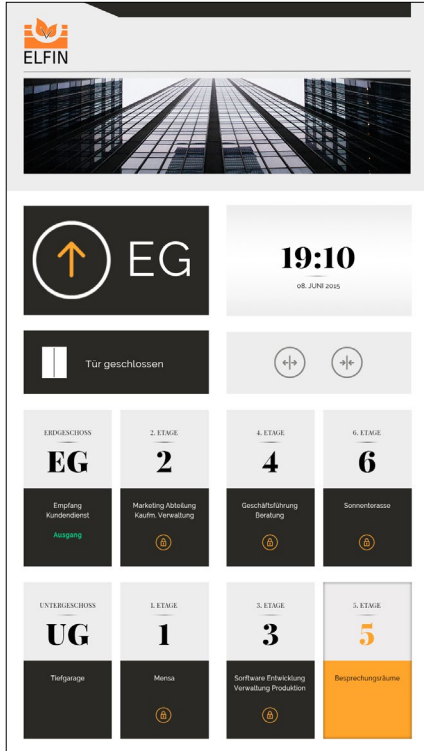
ELFIN

EG

19:10
08. JUNI 2015

Tür geschlossen

ERDGESCHOSS
EG
Empfang
Kundendienst
Ausgang

2. ETAGE
2
Marketing Abteilung
Kaufm. Verwaltung

4. ETAGE
4
Geschäftsführung
Beratung

6. ETAGE
6
Sonnenterasse

UNTERGESCHOSS
UG
Tiefgarage

1. ETAGE
1
Mensa

3. ETAGE
3
Software Entwicklung
Verwaltung Produktion

5. ETAGE
5
Besprechungsräume